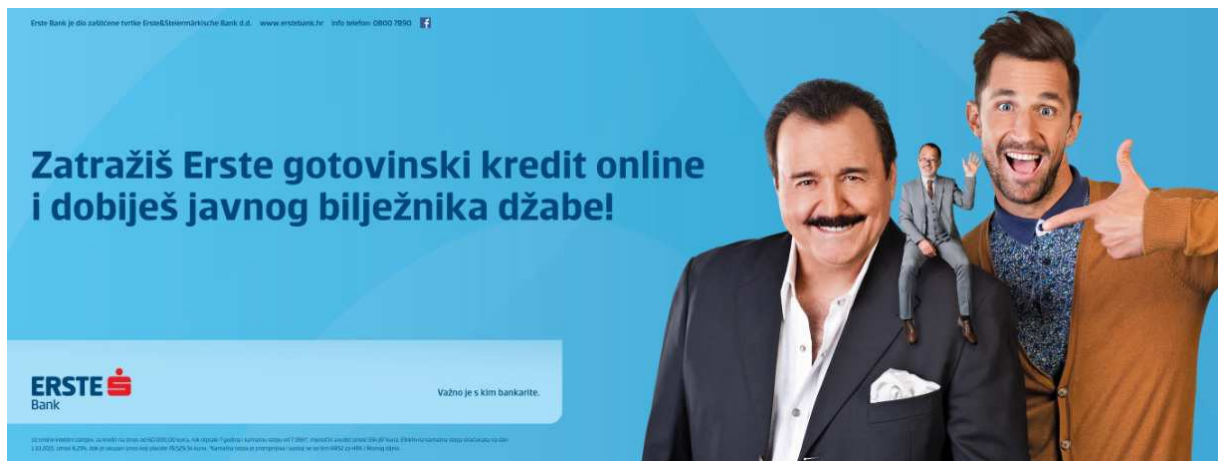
Erste Bank je dio zaštićene tvrtke Erste&Steiermärkische Bank d.d. www.erstebank.hr Info telefon: 0800 7890

Zatražiš Erste gotovinski kredit online i dobiješ javnog bilježnika džabe!

ERSTE Bank

Važno je s kim bankarite.

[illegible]